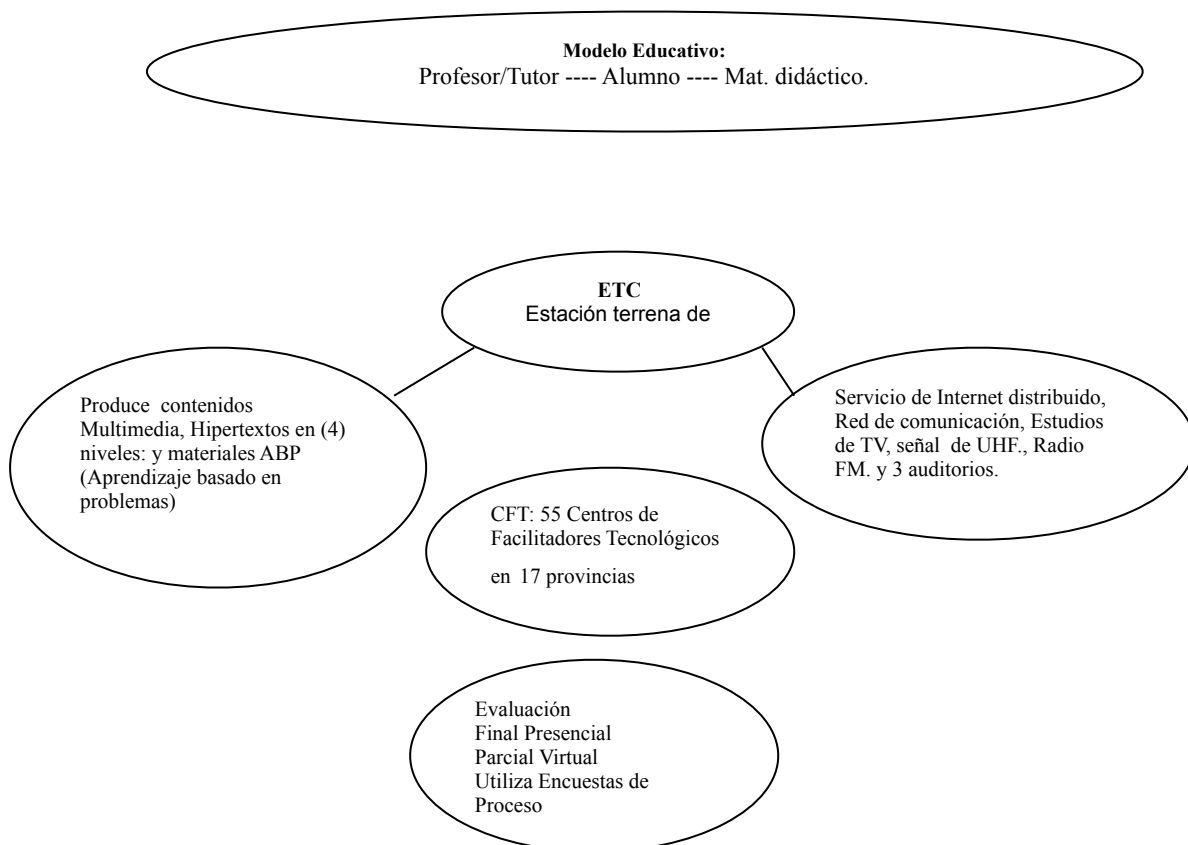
**Modelo Educativo:**
Profesor/Tutor ---- Alumno ---- Mat. didáctico.

**ETC**
Estación terrena de

Produce contenidos Multimedia, Hipertextos en (4) niveles: y materiales ABP (Aprendizaje basado en problemas)

Servicio de Internet distribuido, Red de comunicación, Estudios de TV, señal de UHF., Radio FM. y 3 auditorios.

CFT: 55 Centros de Facilitadores Tecnológicos

en 17 provincias

Evaluación
Final Presencial
Parcial Virtual
Utiliza Encuestas de Proceso